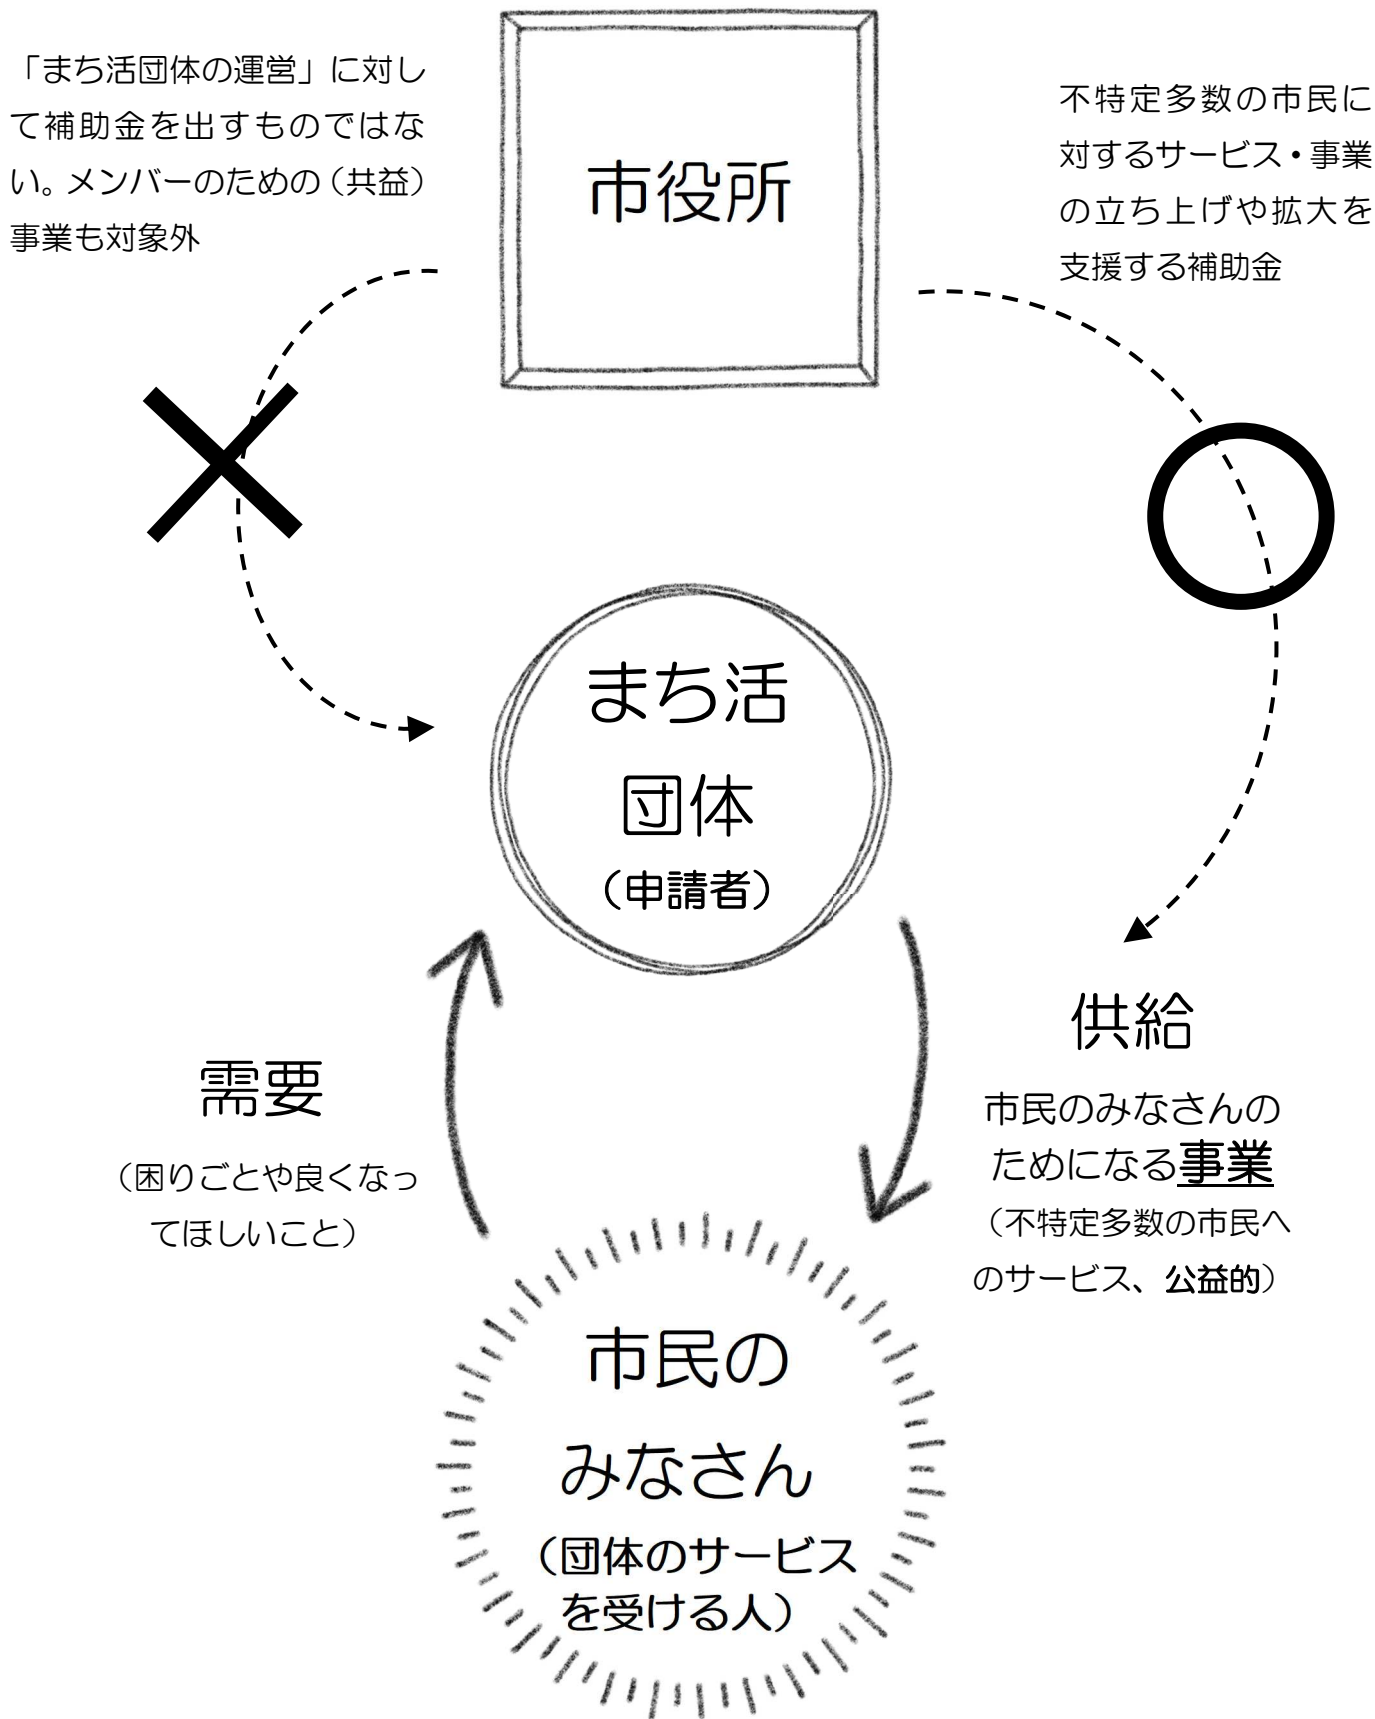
「まち活団体の運営」に対して補助金を出すものではない。メンバーのための（共益）事業も対象外

市役所

不特定多数の市民に対するサービス・事業の立ち上げや拡大を支援する補助金

まち活
団体
（申請者）

供給

市民のみなさんのためになる事業
（不特定多数の市民へのサービス、公益的）

需要

（困りごとや良くなってほしいこと）

市民の
みなさん
（団体のサービスを受ける人）